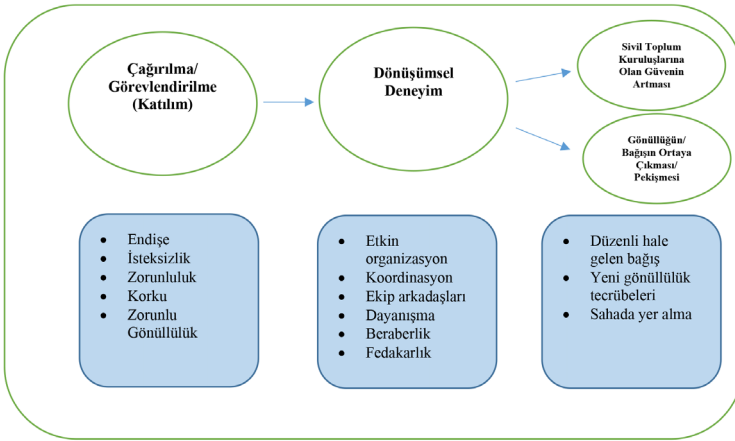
Çağırılma/ Görevlendirilme (Katılım)

Dönüşümsel Deneyim

Sivil Toplum Kuruluşlarına Olan Güvenin Artması

Gönüllüğün/ Bağışın Ortaya Çıkması/ Pekişmesi

- Endişe
- İsteksizlik
- Zorunluluk
- Korku
- Zorunlu Gönüllülük

- Etkin organizasyon
- Koordinasyon
- Ekip arkadaşları
- Dayanışma
- Beraberlik
- Fedakarlık

- Düzenli hale gelen bağış
- Yeni gönüllülük tecrübeleri
- Sahada yer alma